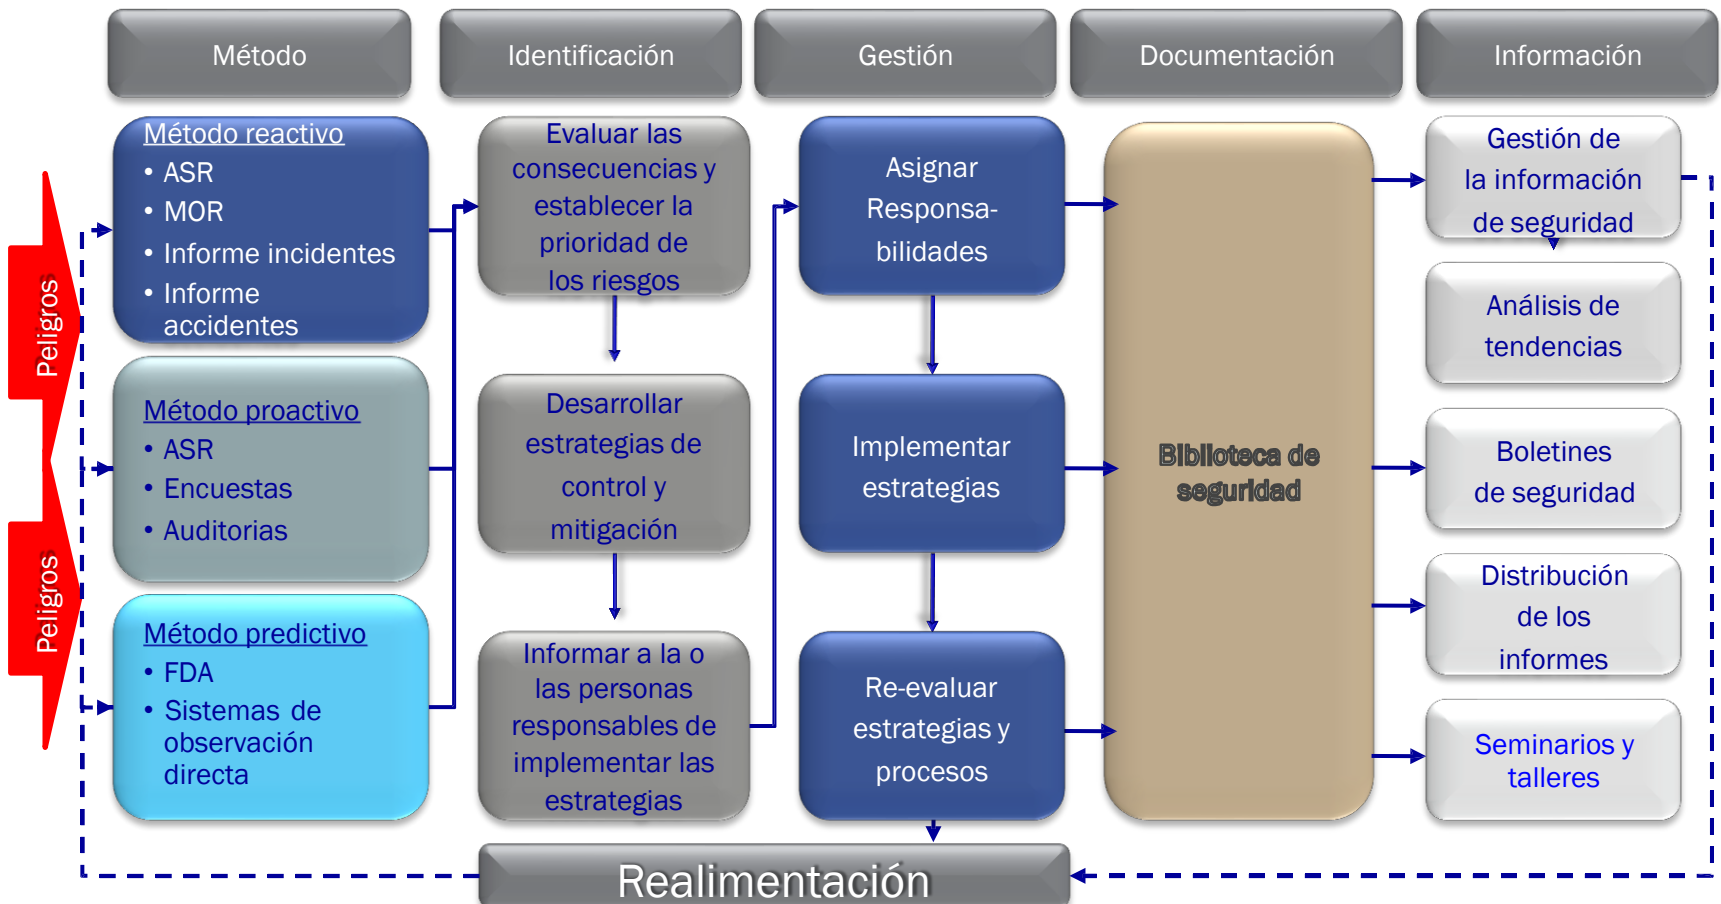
Método

Identificación

Gestión

Documentación

Información

Peligros

Peligros

Método reactivo
• ASR
• MOR
• Informe incidentes
• Informe accidentes

Método proactivo
• ASR
• Encuestas
• Auditorias

Método predictivo
• FDA
• Sistemas de observación directa

Evaluar las consecuencias y establecer la prioridad de los riesgos

Desarrollar estrategias de control y mitigación

Informar a la o las personas responsables de implementar las estrategias

Asignar Responsabilidades

Implementar estrategias

Re-evaluar estrategias y procesos

Biblioteca de seguridad

Gestión de la información de seguridad

Análisis de tendencias

Boletines de seguridad

Distribución de los informes

Seminarios y talleres

Realimentación